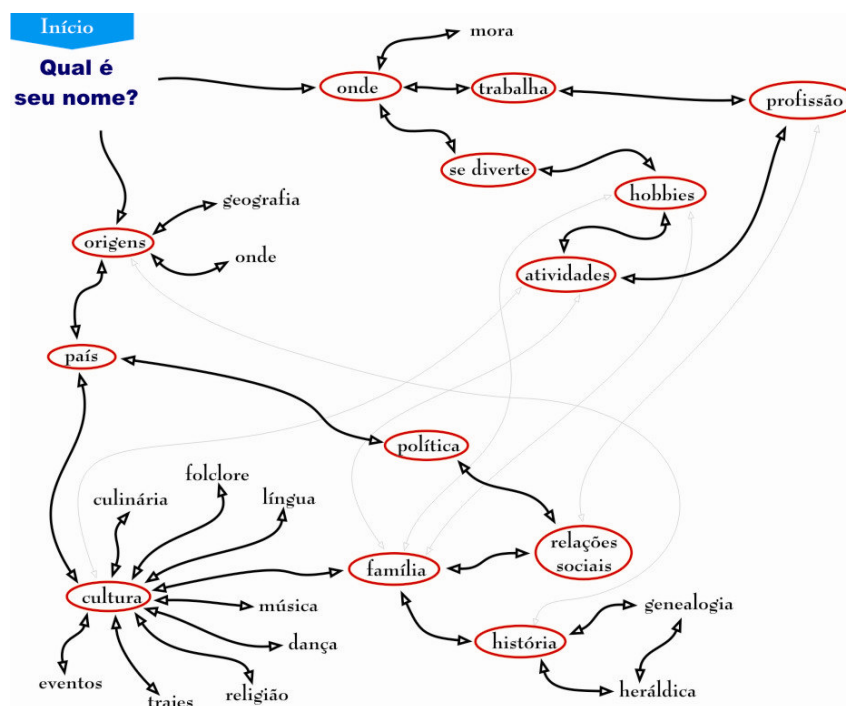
Início

Qual é seu nome?

mora

onde

trabalha

profissão

se diverte

hobbies

geografia

origens

onde

atividades

país

política

folclore

culinária

língua

relações sociais

família

cultura

música

dança

genealogia

história

eventos

trajes

religião

heráldica